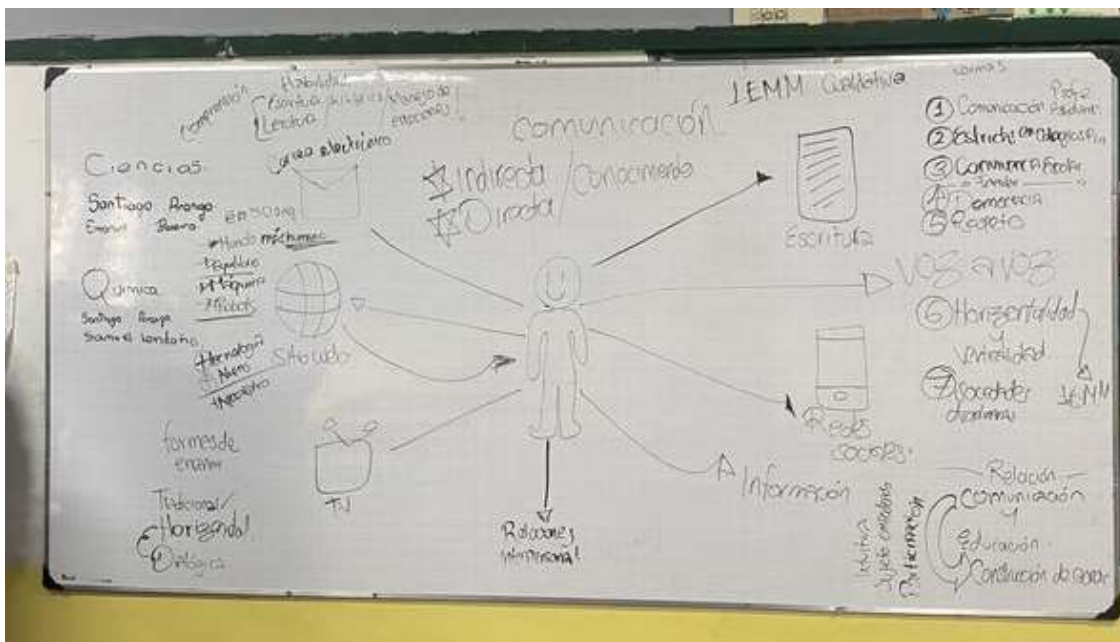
Habilidades
Comprensión
Escritura
Lectura
Manejo de emociones
Correo electrónico
Ciencias
Santiago Arango
Emanuel Becerra
Buzón
Mundo mágico
Química
Santiago Arango
Samuel Londoño
Sitio web
TV
formas de enseñar
Tutorial / Horizontal
Dialógica
Comunicación
Indirecta / Conocimiento
Directa
LEMM Colaborativa
Escritura
Voz a voz
Redes sociales
Información
Relaciones interpersonal
Somos
① Comunicación Profe Padre
② Estrecha en Colegios
③ Comunicación
④ Democracia
⑤ Respeto
⑥ Horizontalidad y verticalidad
⑦ Sociedad
LEMM
Relación
Comunicación y Educación
Construcción de saber
Invita
Sujeto
Herramienta